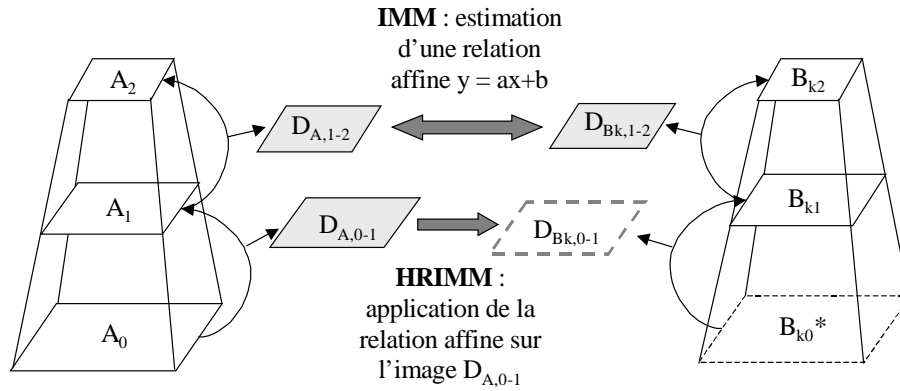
**IMM** : estimation d'une relation affine $y = ax+b$

$A_2$

$D_{A,1-2}$

$D_{Bk,1-2}$

$B_{k2}$

$A_1$

$D_{A,0-1}$

$D_{Bk,0-1}$

$B_{k1}$

$A_0$

**HRIMM** : application de la relation affine sur l'image $D_{A,0-1}$

$B_{k0}$*